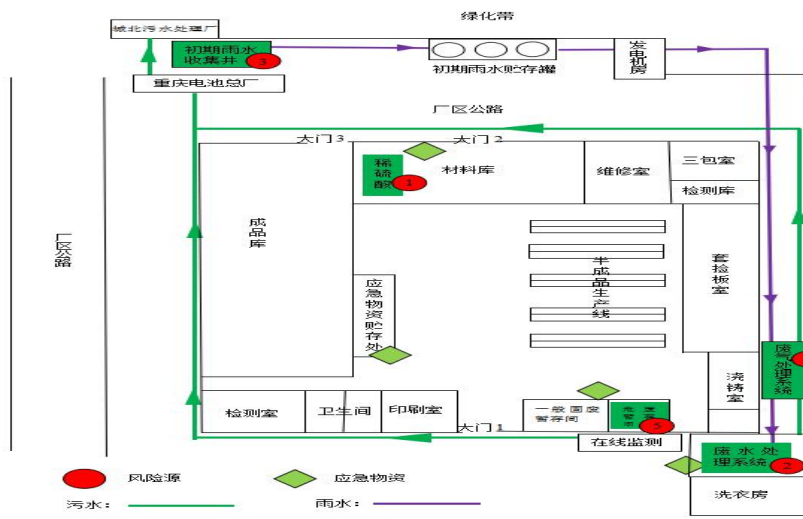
城北污水处理厂

绿化带

初期雨水收集井 3

初期雨水贮存罐

发电机房

重庆电池总厂

厂区公路

大门3

大门2

稀硫酸 1

材料库

维修室

三包室

检测库

成品库

半成品生产线

套检板室

应急物资贮存处

废气处理系统

厂区公路

检测室

卫生间

印刷室

一般固废暂存间

危废暂存间 5

洗铸室

大门1

在线监测

废水处理系统 2

洗衣房

风险源

应急物资

污水：

雨水：